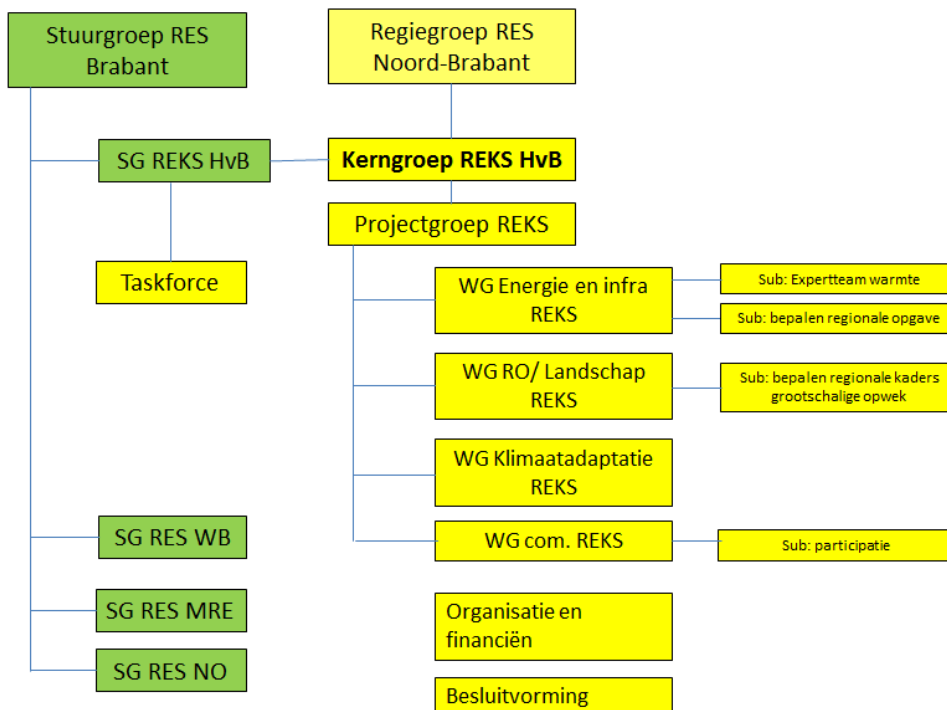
Stuurgroep RES Brabant

Regiegroep RES Noord-Brabant

SG REKS HvB

Kerngroep REKS HvB

Projectgroep REKS

Taskforce

WG Energie en infra REKS

Sub: Expertteam warmte

Sub: bepalen regionale opgave

WG RO/ Landschap REKS

Sub: bepalen regionale kaders grootschalige opwek

WG Klimaatadaptatie REKS

WG com. REKS

Sub: participatie

SG RES WB

SG RES MRE

SG RES NO

Organisatie en financiën

Besluitvorming